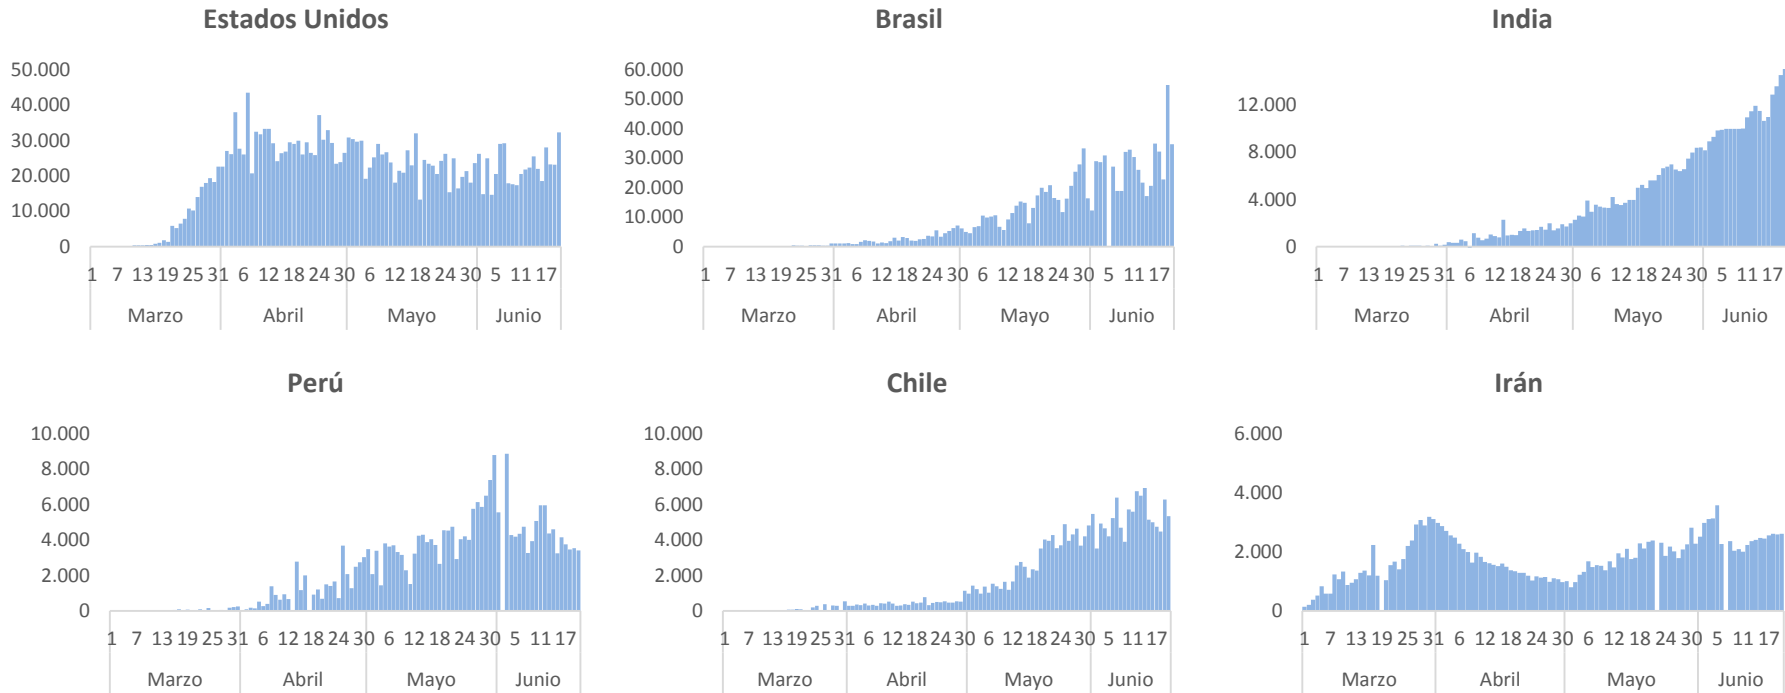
Estados Unidos

50.000
40.000
30.000
20.000
10.000
0

1 7 13 19 25 31 6 12 18 24 30 6 12 18 24 30 5 11 17
Marzo Abril Mayo Junio

Brasil

60.000
50.000
40.000
30.000
20.000
10.000
0

1 7 13 19 25 31 6 12 18 24 30 6 12 18 24 30 5 11 17
Marzo Abril Mayo Junio

India

12.000
8.000
4.000
0

1 7 13 19 25 31 6 12 18 24 30 6 12 18 24 30 5 11 17
Marzo Abril Mayo Junio

Perú

10.000
8.000
6.000
4.000
2.000
0

1 7 13 19 25 31 6 12 18 24 30 6 12 18 24 30 5 11 17
Marzo Abril Mayo Junio

Chile

10.000
8.000
6.000
4.000
2.000
0

1 7 13 19 25 31 6 12 18 24 30 6 12 18 24 30 5 11 17
Marzo Abril Mayo Junio

Irán

6.000
4.000
2.000
0

1 7 13 19 25 31 6 12 18 24 30 6 12 18 24 30 5 11 17
Marzo Abril Mayo Junio